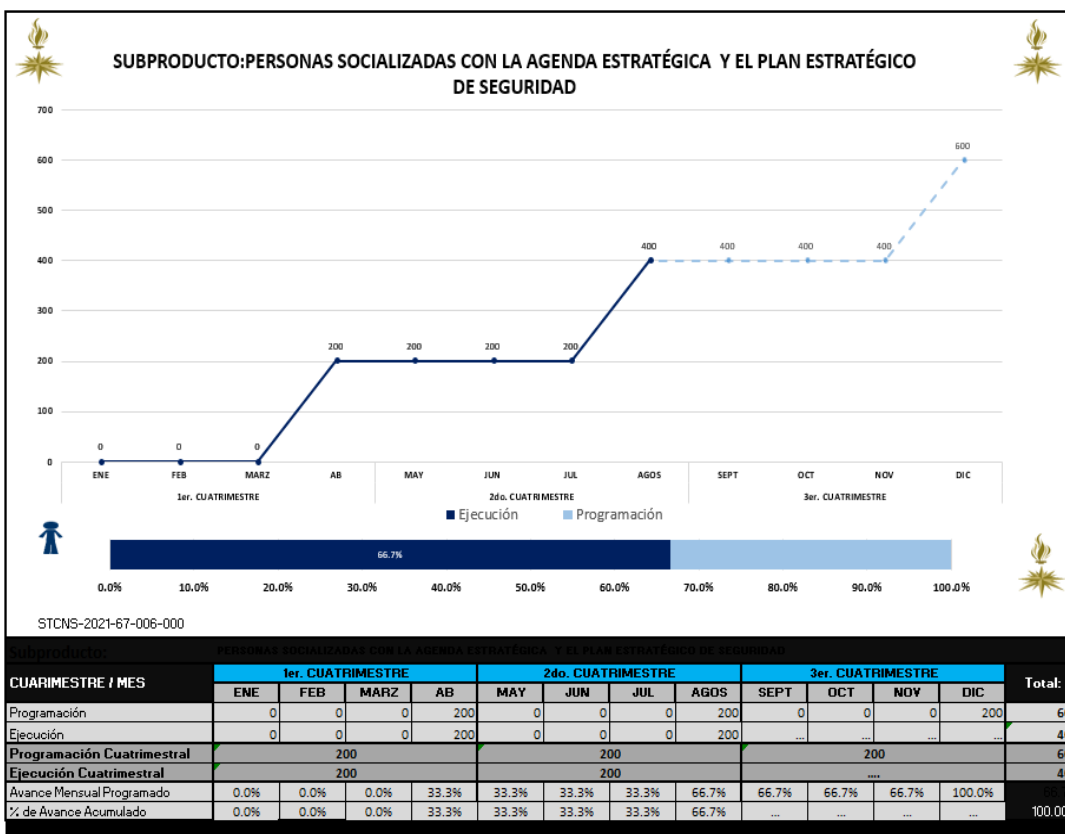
SUBPRODUCTO:PERSONAS SOCIALIZADAS CON LA AGENDA ESTRATÉGICA Y EL PLAN ESTRATÉGICO DE SEGURIDAD

700
600
500
400
300
200
100
0

0 0 0 200 200 200 200 400 400 400 400 600

ENE FEB MARZ AB MAY JUN JUL AGOS SEPT OCT NOV DIC

1er. CUATRIMESTRE 2do. CUATRIMESTRE 3er. CUATRIMESTRE

Ejecución Programación

66.7%

0.0% 10.0% 20.0% 30.0% 40.0% 50.0% 60.0% 70.0% 80.0% 90.0% 100.0%

STCNS-2021-67-006-000

Subproducto: PERSONAS SOCIALIZADAS CON LA AGENDA ESTRATÉGICA Y EL PLAN ESTRATÉGICO DE SEGURIDAD

| CUARIMESTRE / MES | 1er. CUATRIMESTRE | | | | 2do. CUATRIMESTRE | | | | 3er. CUATRIMESTRE | | | | Total: |
|---|---|---|---|---|---|---|---|---|---|---|---|---|---|
| | ENE | FEB | MARZ | AB | MAY | JUN | JUL | AGOS | SEPT | OCT | NOV | DIC | |
| Programación | 0 | 0 | 0 | 200 | 0 | 0 | 0 | 200 | 0 | 0 | 0 | 200 | 6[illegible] |
| Ejecución | 0 | 0 | 0 | 200 | 0 | 0 | 0 | 200 | ... | ... | ... | ... | 4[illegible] |
| Programación Cuatrimestral | 200 | | | | 200 | | | | 200 | | | | 6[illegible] |
| Ejecución Cuatrimestral | 200 | | | | 200 | | | | .... | | | | 4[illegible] |
| Avance Mensual Programado | 0.0% | 0.0% | 0.0% | 33.3% | 33.3% | 33.3% | 33.3% | 66.7% | 66.7% | 66.7% | 66.7% | 100.0% | 66.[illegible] |
| % de Avance Acumulado | 0.0% | 0.0% | 0.0% | 33.3% | 33.3% | 33.3% | 33.3% | 66.7% | ... | ... | ... | ... | 100.0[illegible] |